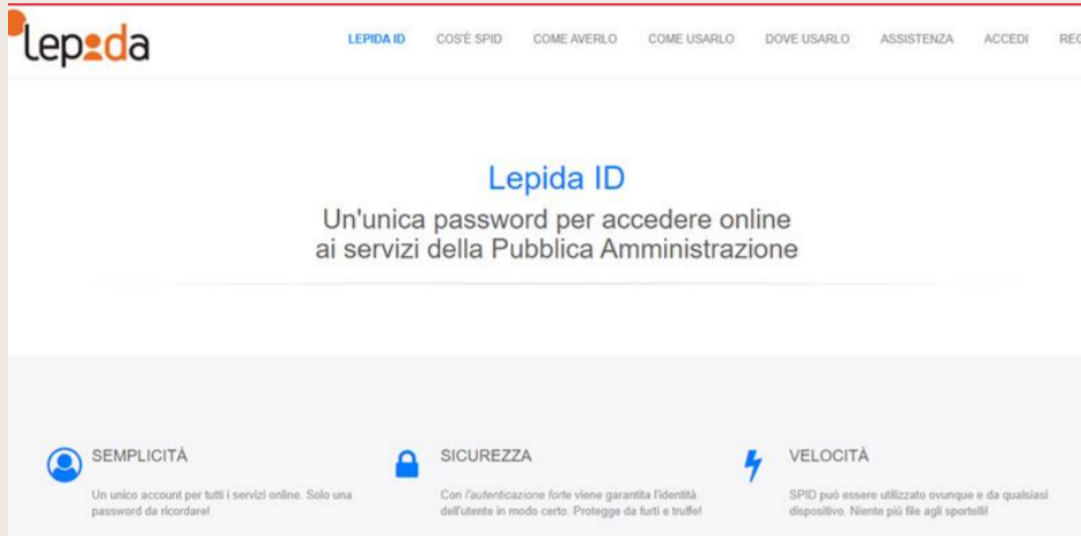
lepida

LEPIDA ID COS'È SPID COME AVERLO COME USARLO DOVE USARLO ASSISTENZA ACCEDI REG

Lepida ID
Un'unica password per accedere online ai servizi della Pubblica Amministrazione

SEMPLICITÀ
Un unico account per tutti i servizi online. Solo una password da ricordare!

SICUREZZA
Con l'autenticazione forte viene garantita l'identità dell'utente in modo certo. Protegge da furti e truffe!

VELOCITÀ
SPID può essere utilizzato ovunque e da qualsiasi dispositivo. Niente più file agli sportelli!